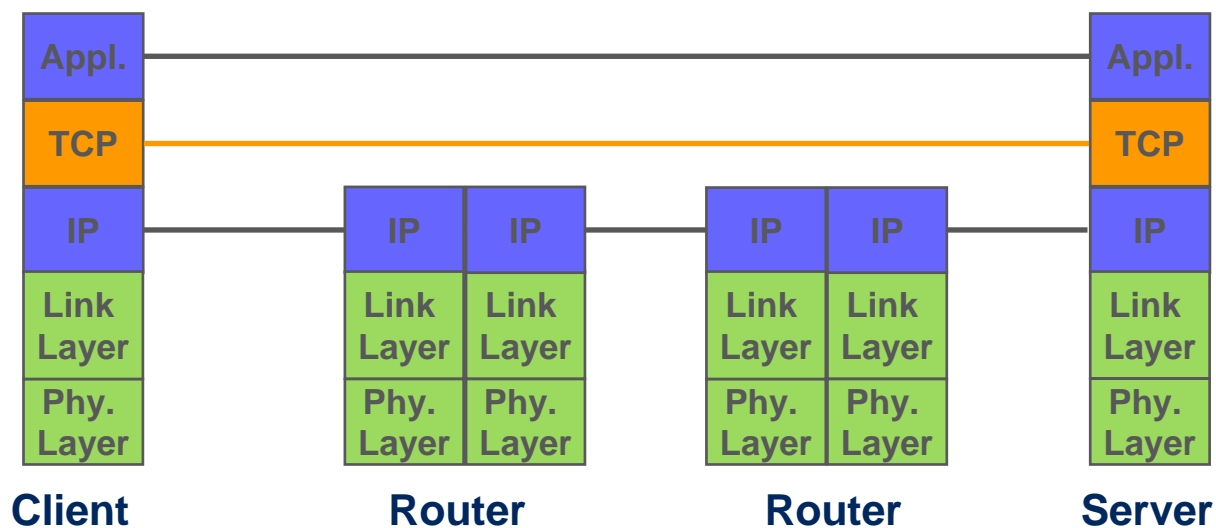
Appl.
TCP
IP
Link Layer
Phy. Layer
Client

IP
Link Layer
Phy. Layer
IP
Link Layer
Phy. Layer
Router

IP
Link Layer
Phy. Layer
IP
Link Layer
Phy. Layer
Router

Appl.
TCP
IP
Link Layer
Phy. Layer
Server